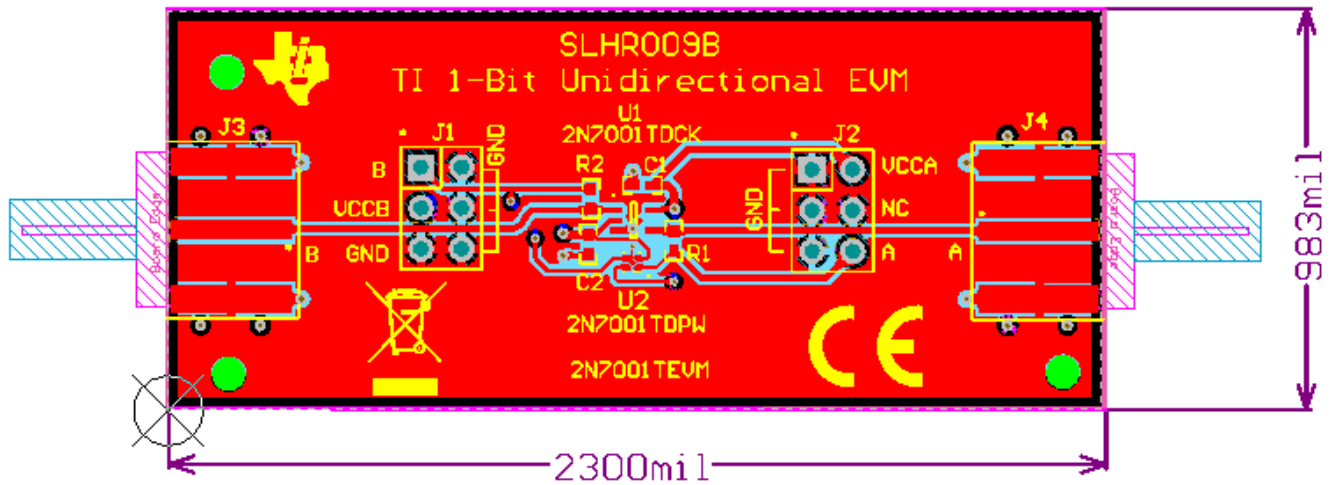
SLHR009B

TI 1-Bit Unidirectional EVM

J3

J1

GND

U1

2N7001TDCK

J2

J4

B

VCCB

GND

B

R2

C1

VCCA

GND

NC

A

A

R1

C2

U2

2N7001TDPW

2N7001TEVM

CE

983mil

2300mil

Board Edge

Board Edge